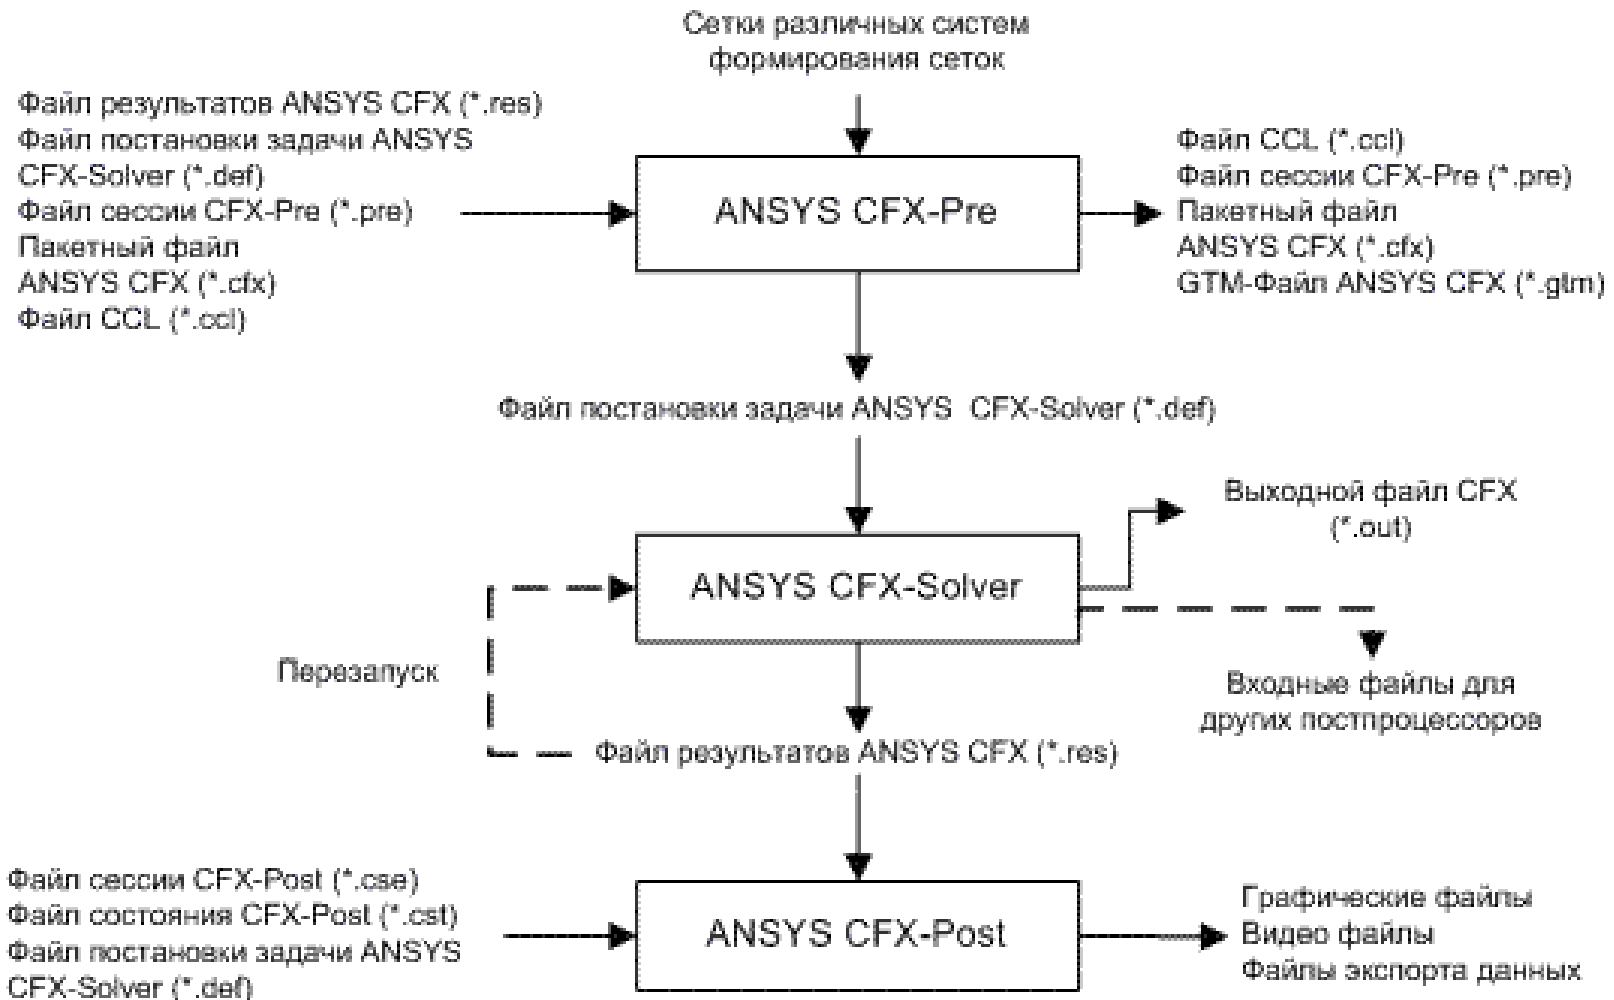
Сетки различных систем формирования сеток

Файл результатов ANSYS CFX (*.res)
Файл постановки задачи ANSYS CFX-Solver (*.def)
Файл сессии CFX-Pre (*.pre)
Пакетный файл ANSYS CFX (*.cfx)
Файл CCL (*.ccl)

ANSYS CFX-Pre

Файл CCL (*.ccl)
Файл сессии CFX-Pre (*.pre)
Пакетный файл ANSYS CFX (*.cfx)
GTM-Файл ANSYS CFX (*.gtm)

Файл постановки задачи ANSYS CFX-Solver (*.def)

Выходной файл CFX (*.out)

ANSYS CFX-Solver

Перезапуск

Входные файлы для других постпроцессоров

Файл результатов ANSYS CFX (*.res)

Файл сессии CFX-Post (*.cse)
Файл состояния CFX-Post (*.cst)
Файл постановки задачи ANSYS CFX-Solver (*.def)

ANSYS CFX-Post

Графические файлы
Видео файлы
Файлы экспорта данных